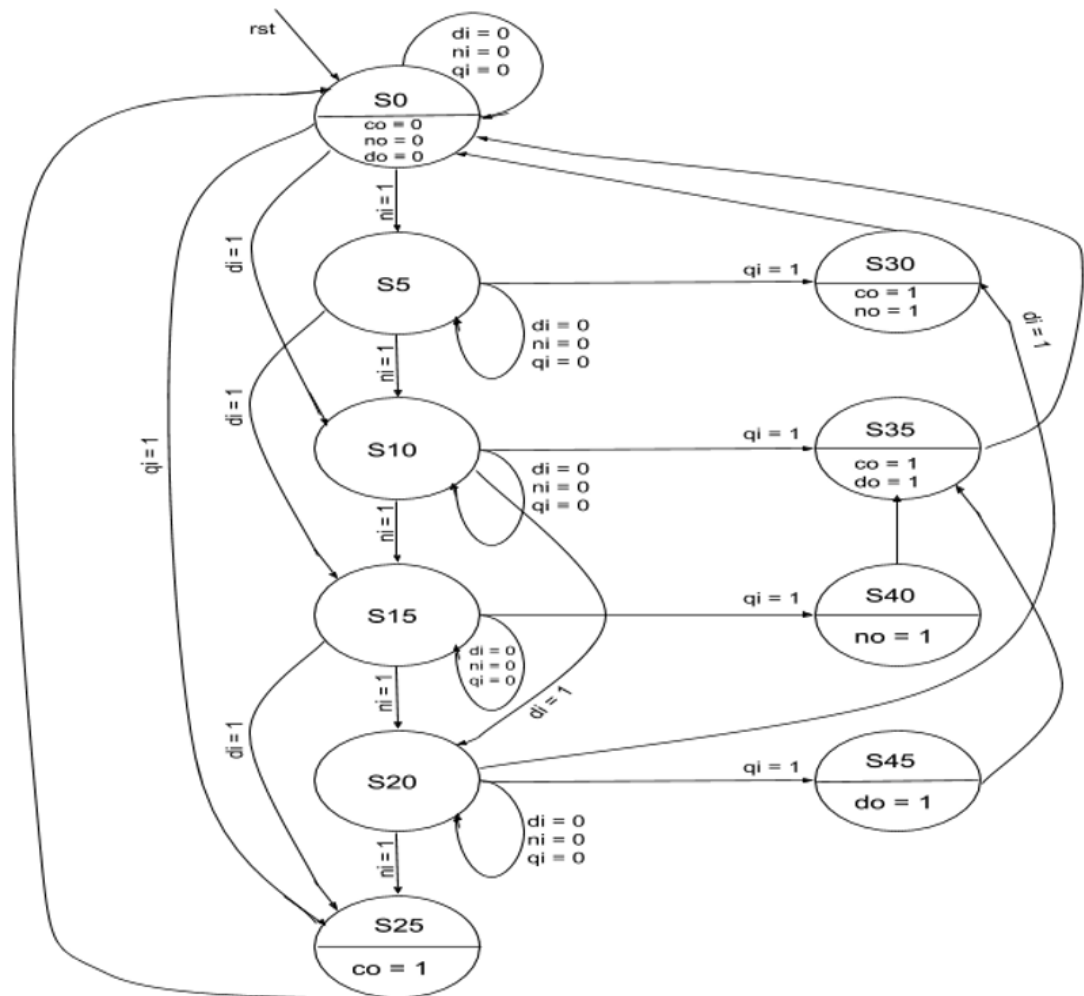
rst

di = 0
ni = 0
qi = 0

S0
co = 0
no = 0
do = 0

ni = 1

di = 1

qi = 1

S5

di = 0
ni = 0
qi = 0

qi = 1

S30
co = 1
no = 1

di = 1

ni = 1

di = 1

S10

di = 0
ni = 0
qi = 0

qi = 1

S35
co = 1
do = 1

ni = 1

S15

di = 0
ni = 0
qi = 0

qi = 1

S40
no = 1

di = 1

ni = 1

di = 1

S20

di = 0
ni = 0
qi = 0

qi = 1

S45
do = 1

ni = 1

S25
co = 1